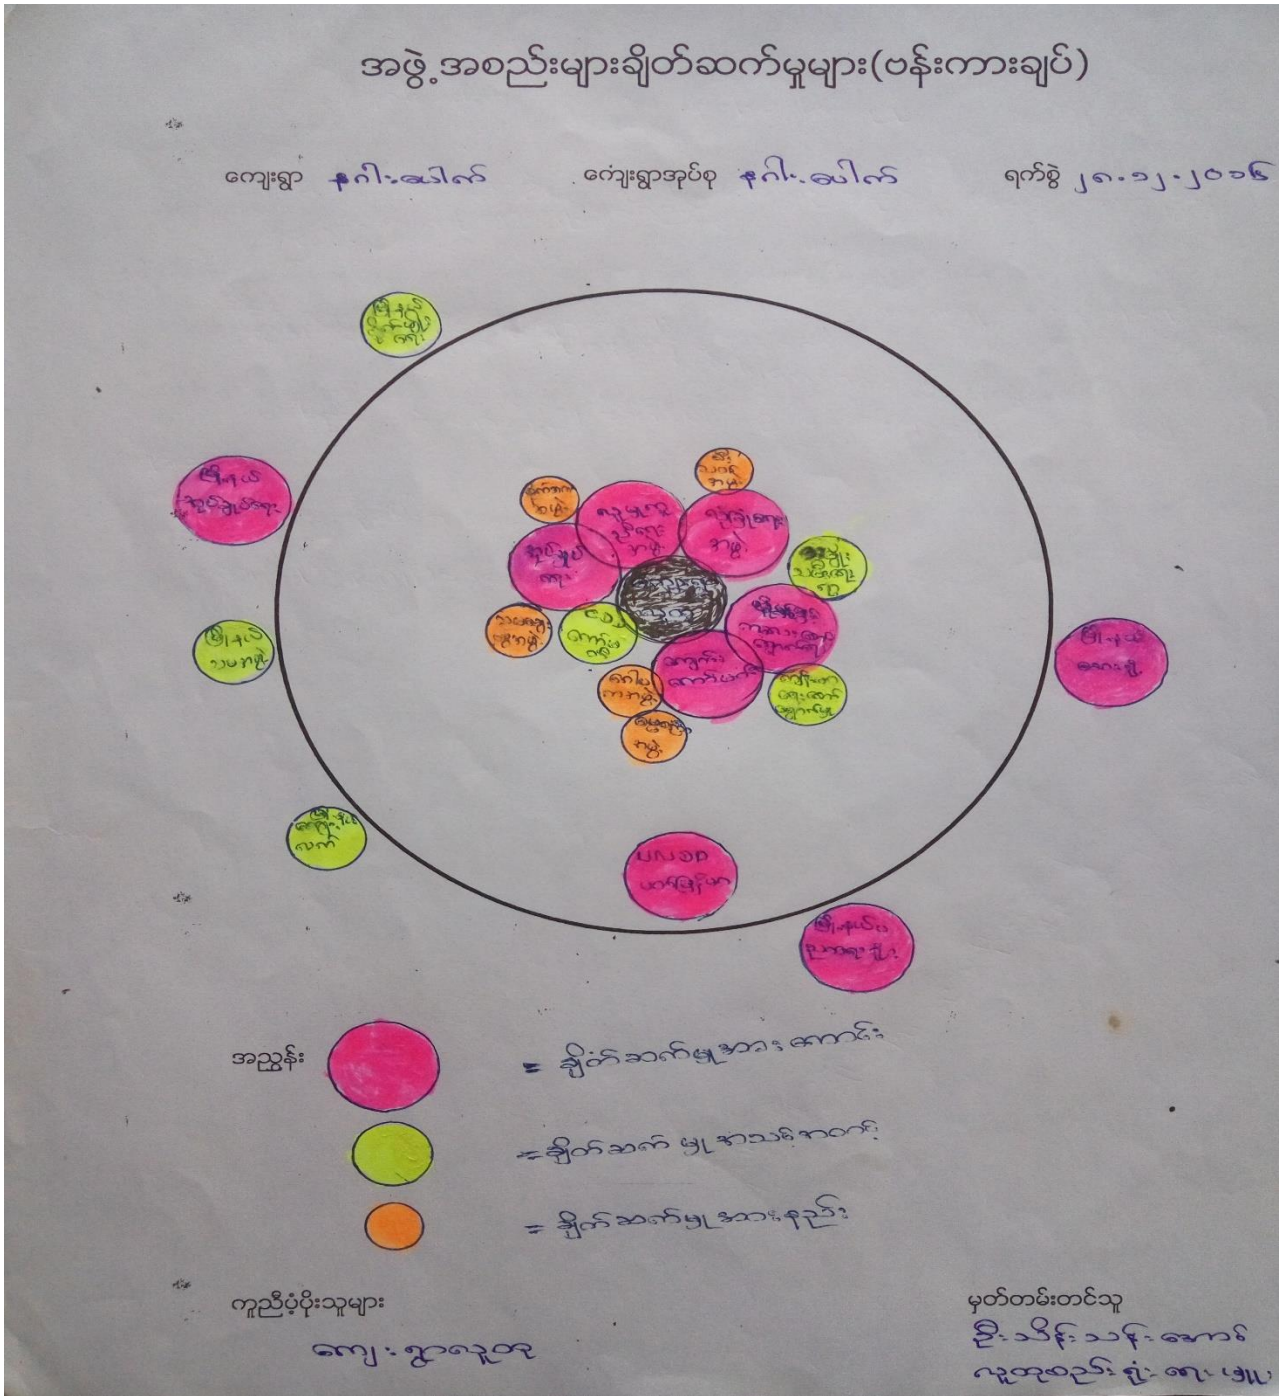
အဖွဲ့အစည်းများချိတ်ဆက်မှုများ(ဗန်းကားချပ်)

ကျေးရွာ နဂါးဆိပ်    ကျေးရွာအုပ်စု နဂါးဆိပ်    ရက်စွဲ ၂၈.၁၂.၂၀၁၆

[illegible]

အညွှန်း = ချိတ်ဆက်မှုအားကောင်း

= ချိတ်ဆက်မှုအသင့်အတင့်

= ချိတ်ဆက်မှုအားနည်း

ကူညီပံ့ပိုးသူများ
ကျေးရွာလူထု

မှတ်တမ်းတင်သူ
ဦးသိန်းသန်းအောင်
လူထုအစည်းအဝေး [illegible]